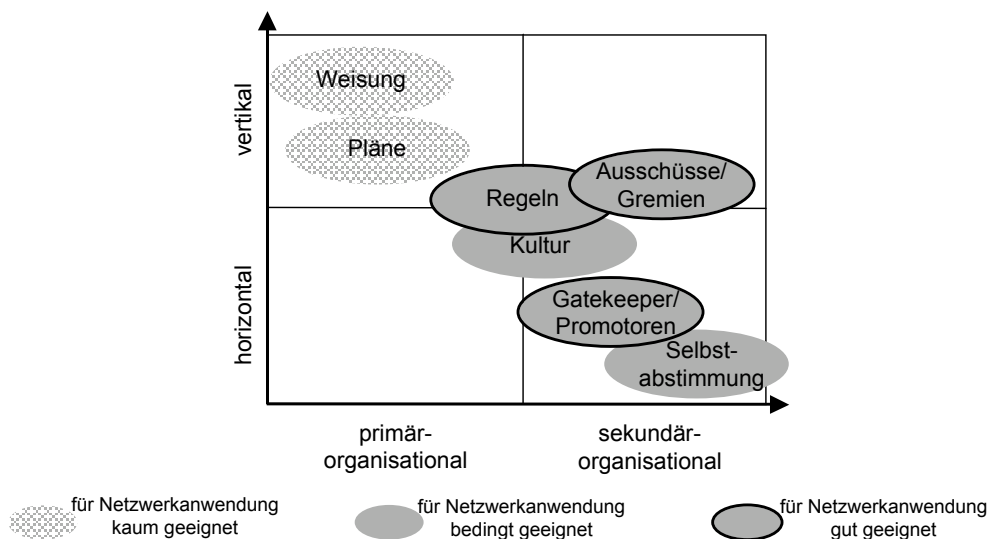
vertikal

horizontal

Weisung

Pläne

Regeln

Ausschüsse/ Gremien

Kultur

Gatekeeper/ Promotoren

Selbstabstimmung

primär-organisational

sekundär-organisational

für Netzwerkanwendung kaum geeignet

für Netzwerkanwendung bedingt geeignet

für Netzwerkanwendung gut geeignet